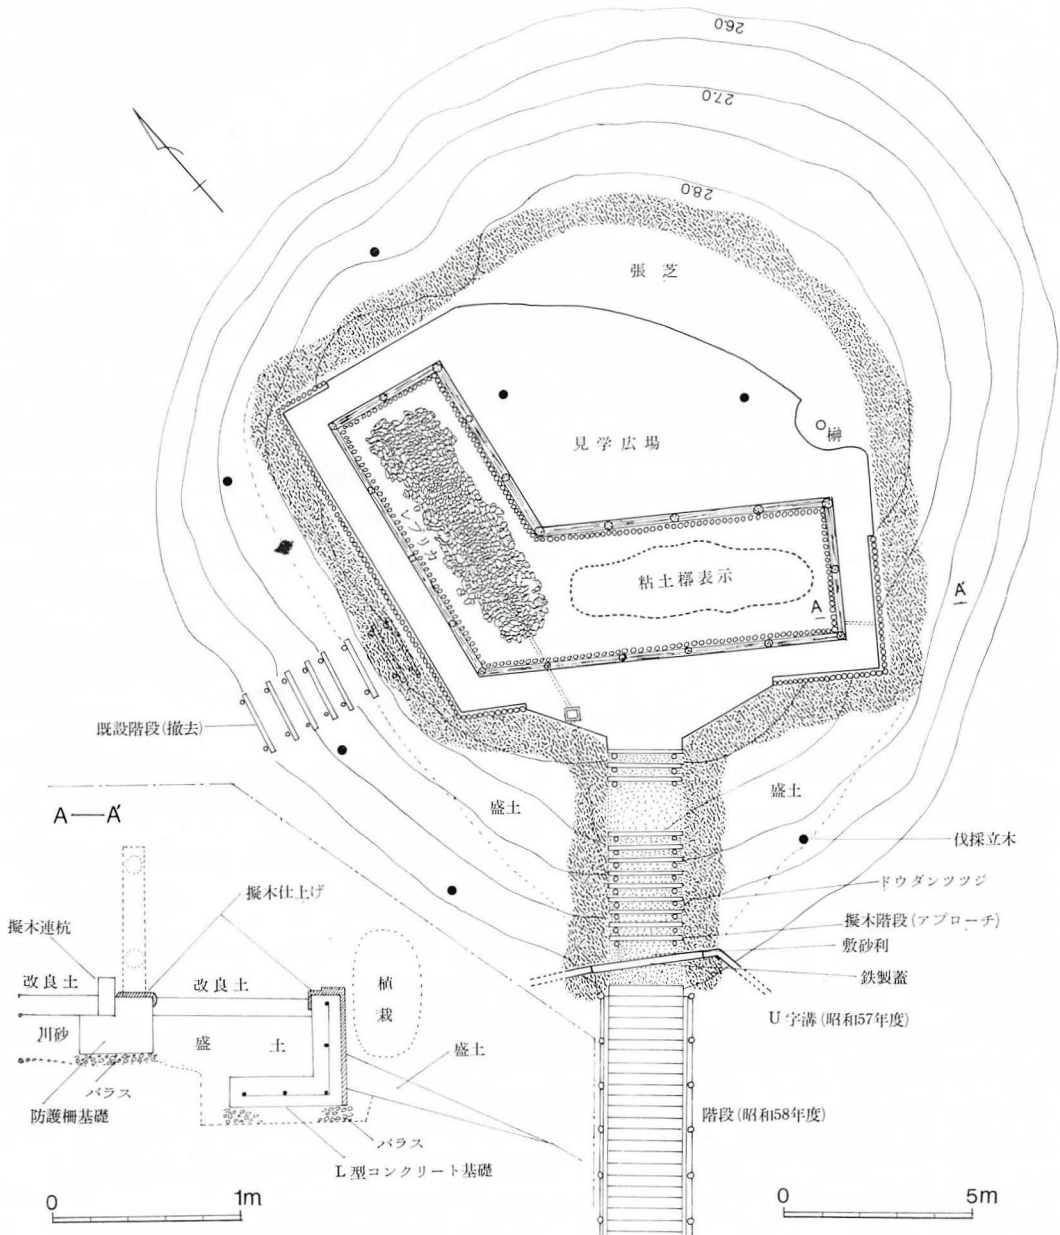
26.0

27.0

28.0

張 芝

見学広場

榊

レプリカ

粘土槨表示

A

A'

既設階段(撤去)

盛土

盛土

伐採立木

ドウダンツツジ

擬木階段(アプローチ)

敷砂利

鉄製蓋

U字溝(昭和57年度)

階段(昭和58年度)

A—A'

擬木連杭

擬木仕上げ

改良土

改良土

植栽

川砂

盛 土

盛土

バラス

防護柵基礎

バラス

L型コンクリート基礎

0 1m

0 5m